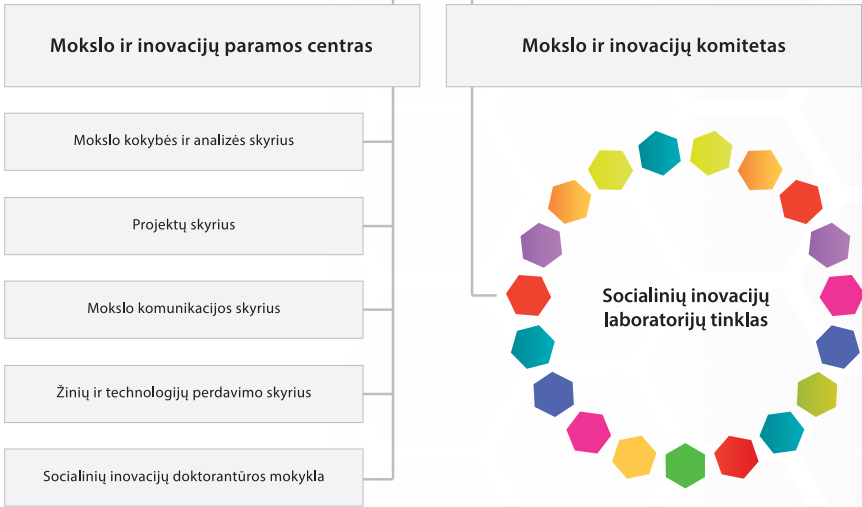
Mokslo ir inovacijų paramos centras

Mokslo ir inovacijų komitetas

Mokslo kokybės ir analizės skyrius

Projektų skyrius

Mokslo komunikacijos skyrius

Žinių ir technologijų perdavimo skyrius

Socialinių inovacijų doktorantūros mokykla

Socialinių inovacijų laboratorijų tinklas